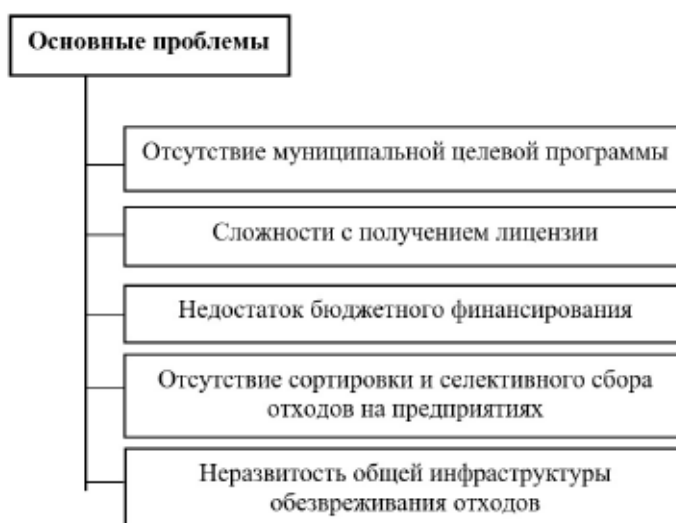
Основные проблемы

Отсутствие муниципальной целевой программы

Сложности с получением лицензии

Недостаток бюджетного финансирования

Отсутствие сортировки и селективного сбора отходов на предприятиях

Неразвитость общей инфраструктуры обезвреживания отходов